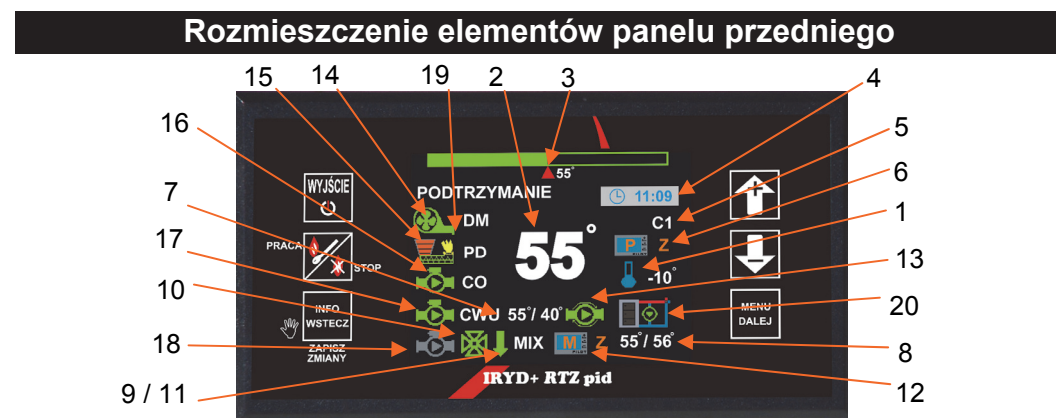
Rozmieszczenie elementów panelu przedniego

15 14 19 2 3 4

16

5

6

7

1

17

13

10

20

18

8

9 / 11

12

55°

WYJŚCIE

PODTRZYMANIE

11:09

DM

C1

PD

55°

P

Z

PRACA

STOP

CO

-10°

INFO

WSTECZ

CWU 55°/ 40°

MENU

DALEJ

ZAPISZ ZMIANY

MIX

M

Z

55°/ 56°

IRYD+ RTZ pid